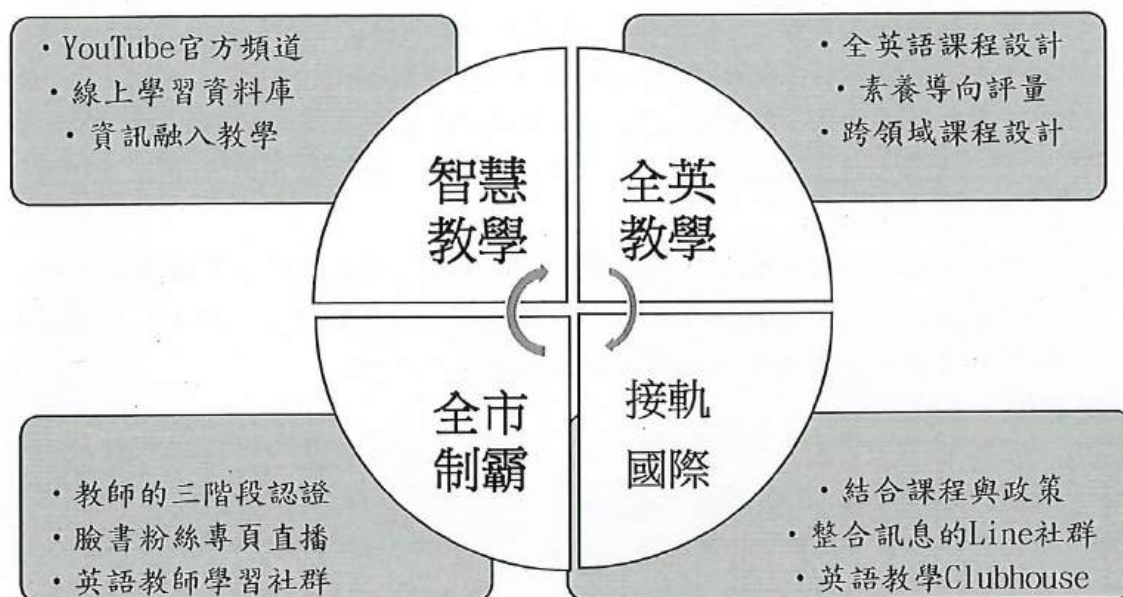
・YouTube官方頻道
・線上學習資料庫
・資訊融入教學

・全英語課程設計
・素養導向評量
・跨領域課程設計

智慧教學

全英教學

全市制霸

接軌國際

・教師的三階段認證
・臉書粉絲專頁直播
・英語教師學習社群

・結合課程與政策
・整合訊息的Line社群
・英語教學Clubhouse